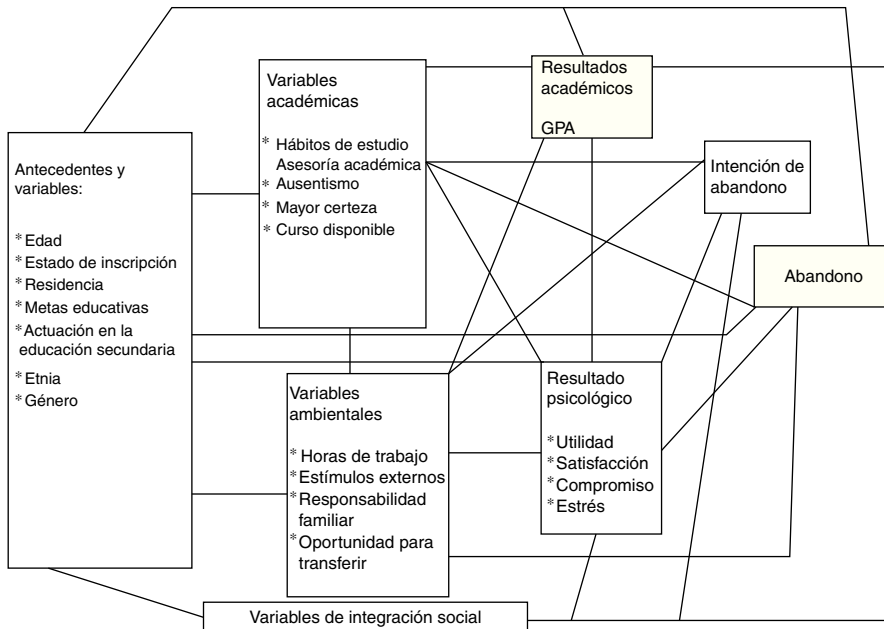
Variables académicas

* Hábitos de estudio
Asesoría académica
* Ausentismo
* Mayor certeza
* Curso disponible

Resultados académicos

GPA

Intención de abandono

Abandono

Antecedentes y variables:

* Edad
* Estado de inscripción
* Residencia
* Metas educativas
* Actuación en la educación secundaria
* Etnia
* Género

Variables ambientales

* Horas de trabajo
* Estímulos externos
* Responsabilidad familiar
* Oportunidad para transferir

Resultado psicológico

* Utilidad
* Satisfacción
* Compromiso
* Estrés

Variables de integración social